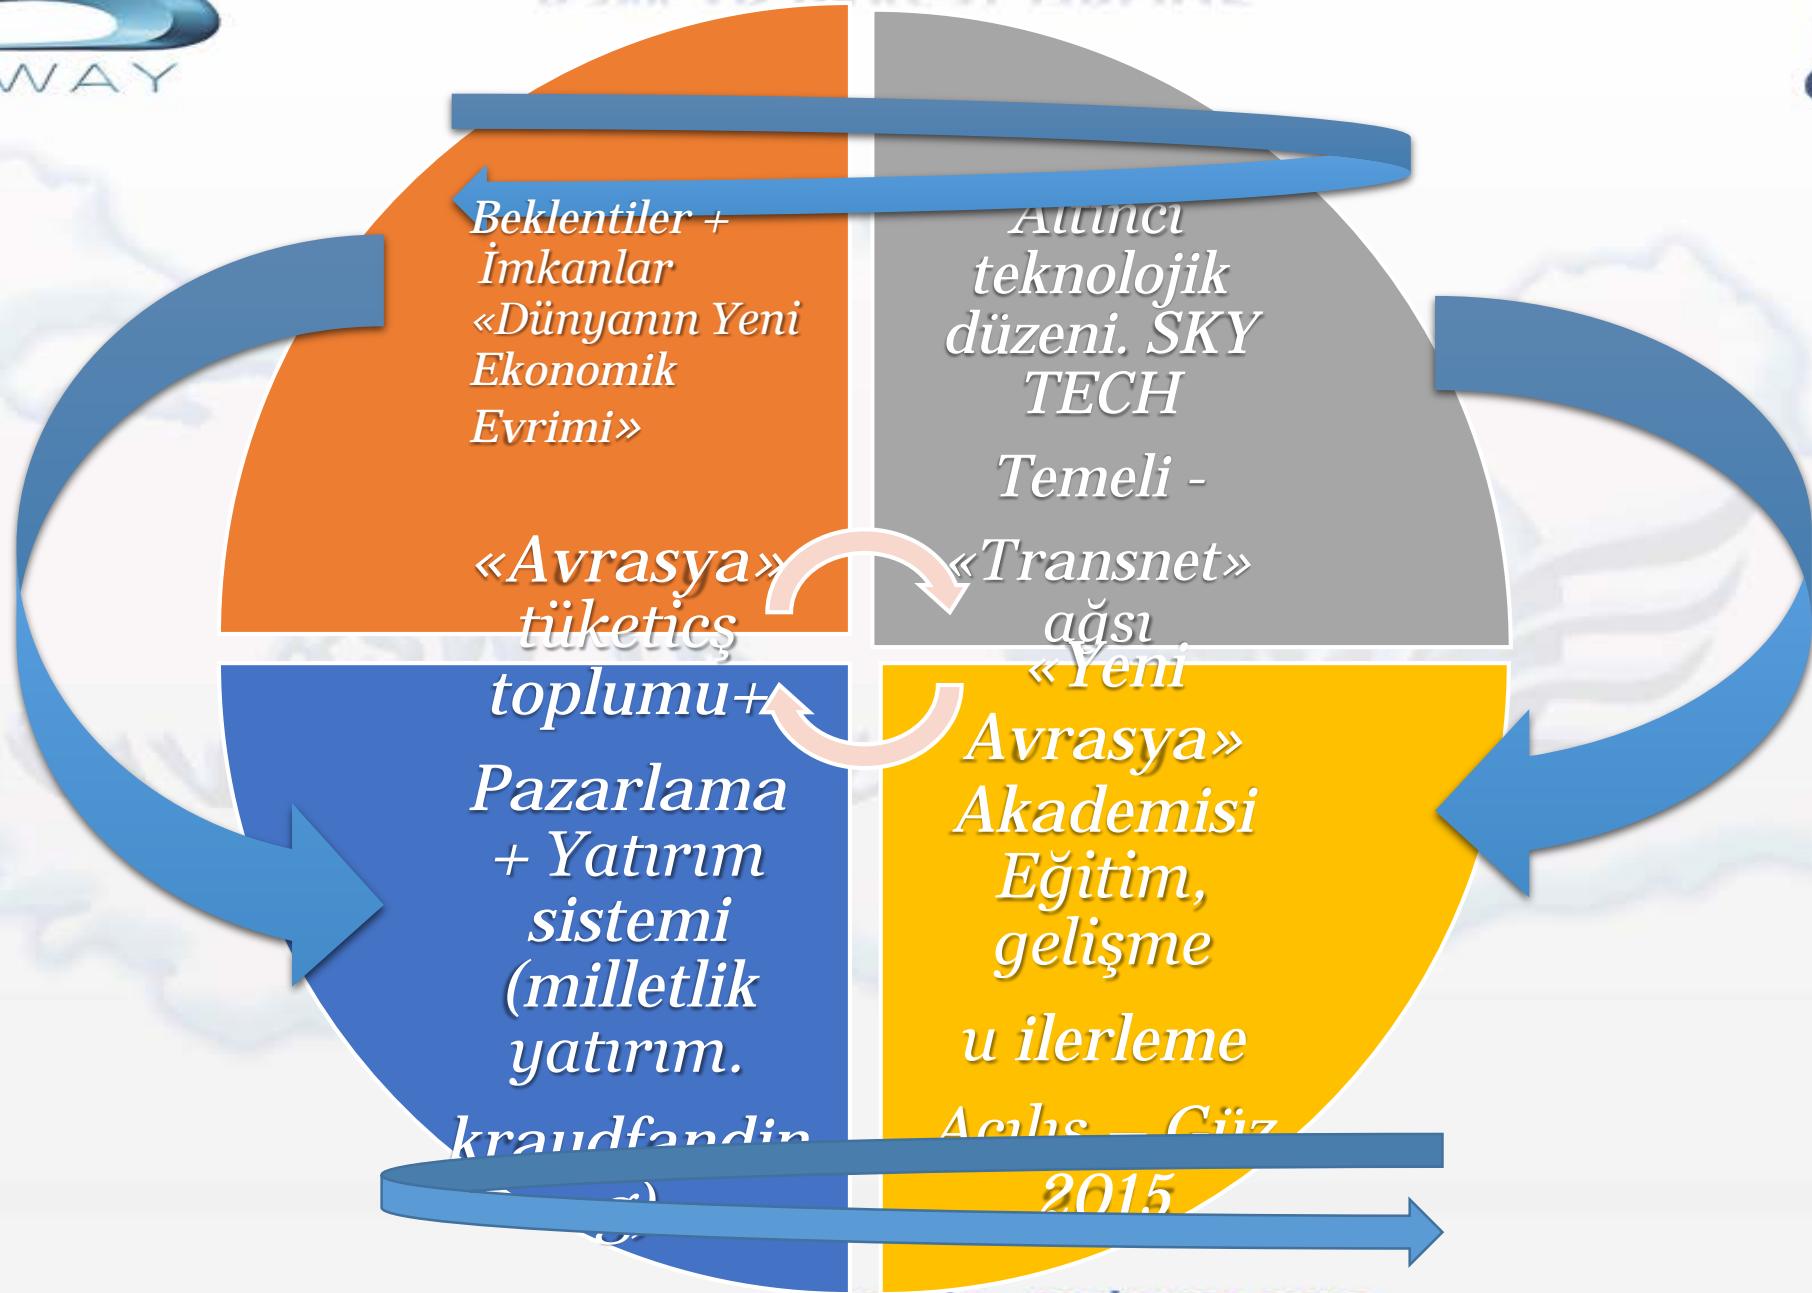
WAY

Beklentiler + İmkanlar «Dünyanın Yeni Ekonomik Evrimi»

«Avrasya» tüketicş toplumu+

Altıncı teknolojik düzeni. SKY TECH

Temeli -

«Transnet» ağsı

Pazarlama + Yatırım sistemi (milletlik yatırım.

kraudfandin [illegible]

«Yeni Avrasya» Akademisi Eğitim, gelişme

u ilerleme

Açılış – Güz 2015